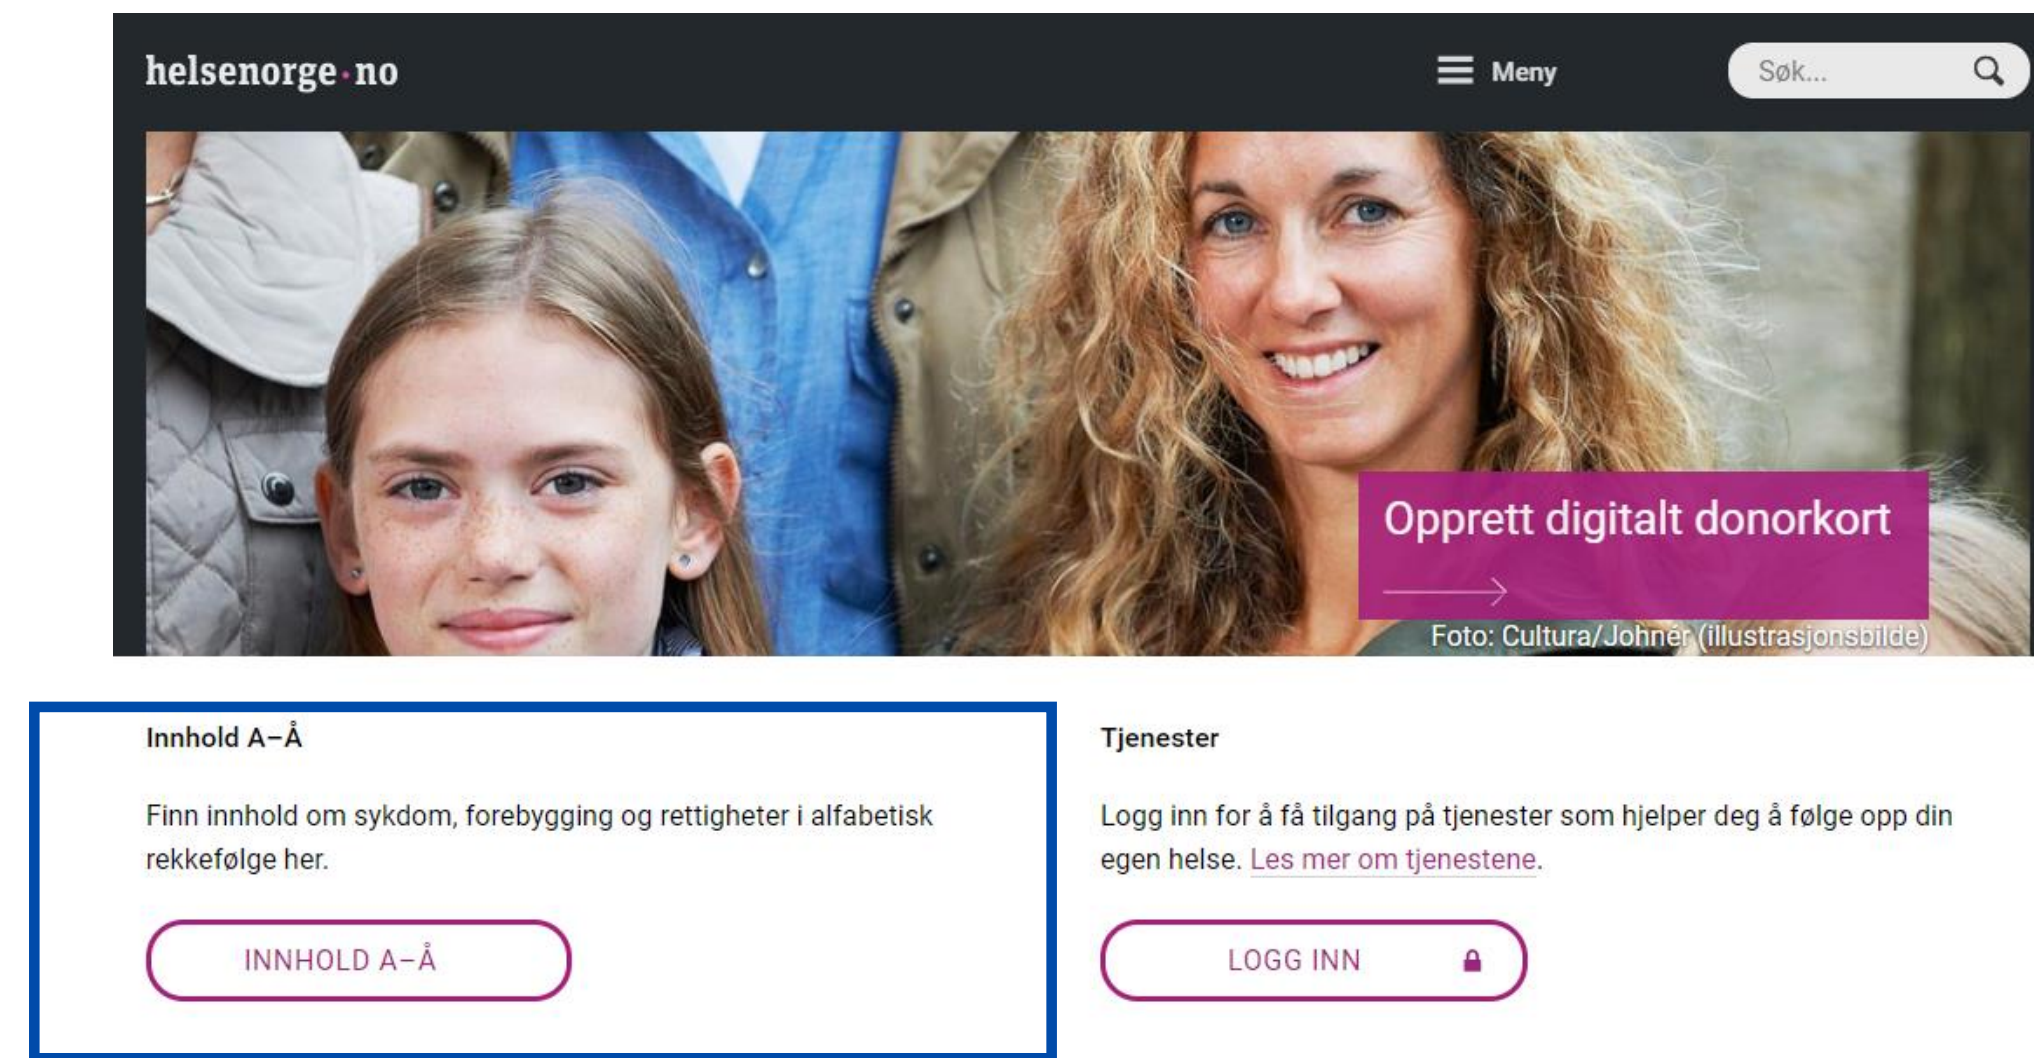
helsenorge·no

Meny

Søk...

Opprett digitalt donorkort

Foto: Cultura/Johnér (illustrasjonsbilde)

Innhold A–Å

Finn innhold om sykdom, forebygging og rettigheter i alfabetisk rekkefølge her.

INNHOLD A–Å

Tjenester

Logg inn for å få tilgang på tjenester som hjelper deg å følge opp din egen helse. Les mer om tjenestene.

LOGG INN